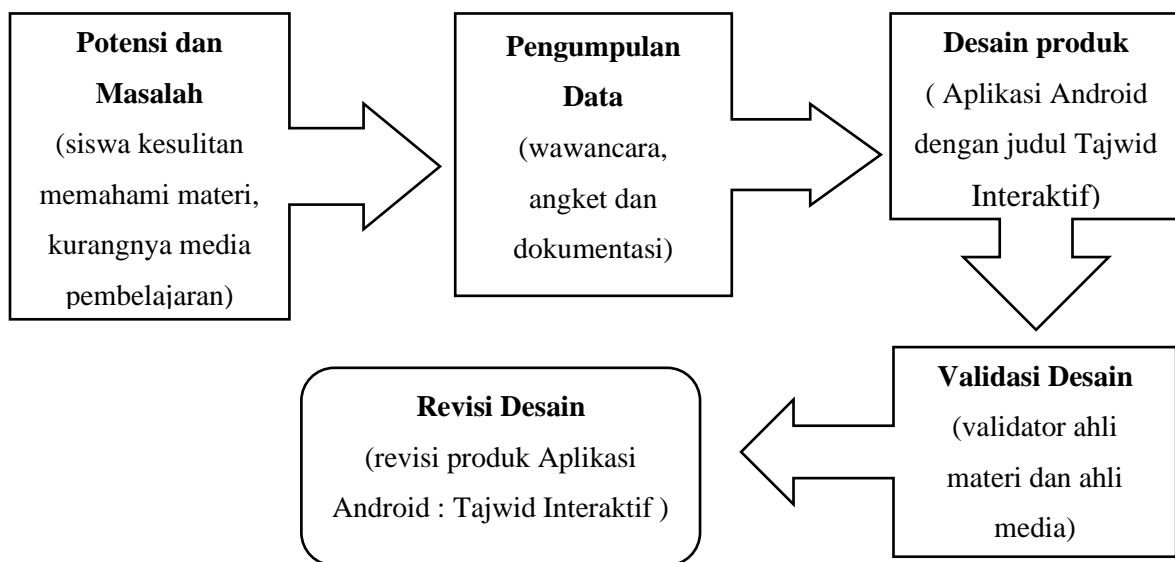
**Potensi dan Masalah**
(siswa kesulitan memahami materi, kurangnya media pembelajaran)

**Pengumpulan Data**
(wawancara, angket dan dokumentasi)

**Desain produk**
( Aplikasi Android dengan judul Tajwid Interaktif)

**Validasi Desain**
(validator ahli materi dan ahli media)

**Revisi Desain**
(revisi produk Aplikasi Android : Tajwid Interaktif )